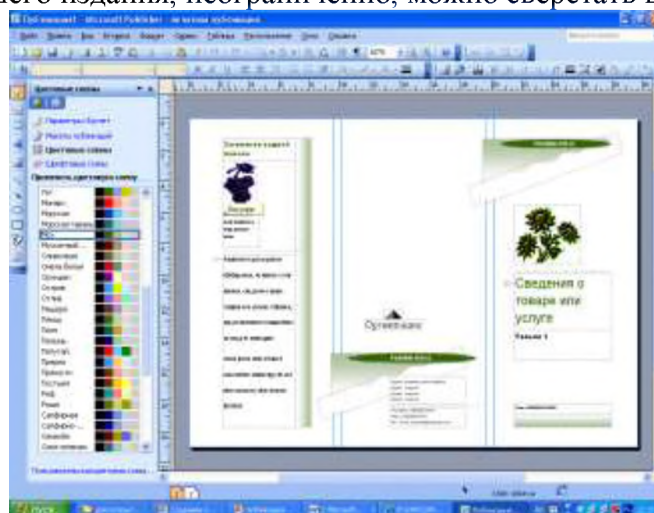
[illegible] издания, неограниченно, можно свернуть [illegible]

Публикация1 - Microsoft Publisher - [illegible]

Файл Правка Вид Вставка Формат Сервис Таблица Расположение Окно Справка

Цветовые схемы

Параметры буклета

Макеты публикаций

Цветовые схемы

Шрифтовые схемы

Применить цветовую схему

Сведения о товаре или услуге

Организация

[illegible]